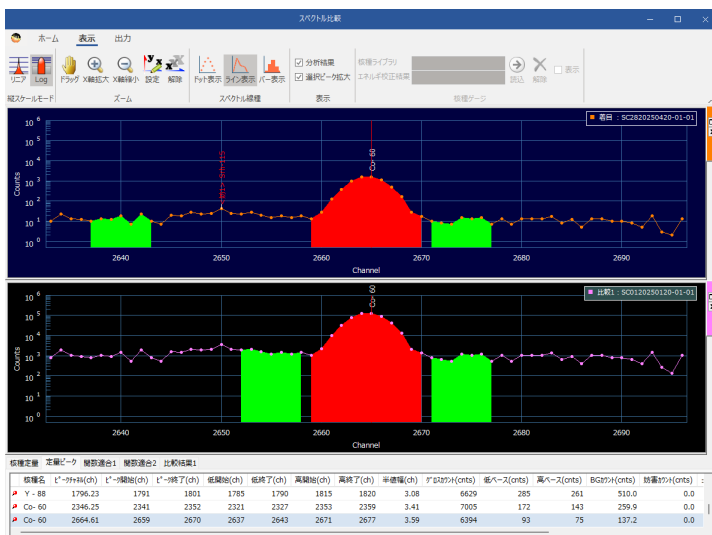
スペクトル比較

ホーム 表示 出力

リニア Log
縦スケールモード

ドラッグ X軸拡大 X軸縮小 設定 解除
ズーム

ドット表示 ライン表示 バー表示
スペクトル模様

分析結果
選択ピーク拡大
表示

核種ライブラリ
エネルギ校正結果
読込 解除 表示
核種データ

着目 : SC2820250420-01-01

$10^6$
$10^5$
$10^4$
$10^3$
$10^2$
$10^1$
$10^0$
Counts

Pb-214 (K-ES)
Co-60

2640 2650 2660 2670 2680 2690
Channel

比較1 : SC0120250120-01-01

$10^6$
$10^5$
$10^4$
$10^3$
$10^2$
$10^1$
$10^0$
Counts

Co-60

2640 2650 2660 2670 2680 2690
Channel

核種定量 定量ピーク 関数適合1 関数適合2 比較結果1

| 核種名 | ピークチャネル(ch) | ピーク開始(ch) | ピーク終了(ch) | 低開始(ch) | 低終了(ch) | 高開始(ch) | 高終了(ch) | 半値幅(ch) | ゲロスカウント(cnts) | 低ベース(cnts) | 高ベース(cnts) | BGカウント(cnts) | 妨害カウント(cnts) |
|---|---|---|---|---|---|---|---|---|---|---|---|---|---|
| Y - 88 | 1796.23 | 1791 | 1801 | 1785 | 1790 | 1815 | 1820 | 3.08 | 6629 | 285 | 261 | 510.0 | 0.0 |
| Co- 60 | 2346.25 | 2341 | 2352 | 2321 | 2327 | 2353 | 2359 | 3.41 | 7005 | 172 | 143 | 259.9 | 0.0 |
| Co- 60 | 2664.61 | 2659 | 2670 | 2637 | 2643 | 2671 | 2677 | 3.59 | 6394 | 93 | 75 | 137.2 | 0.0 |